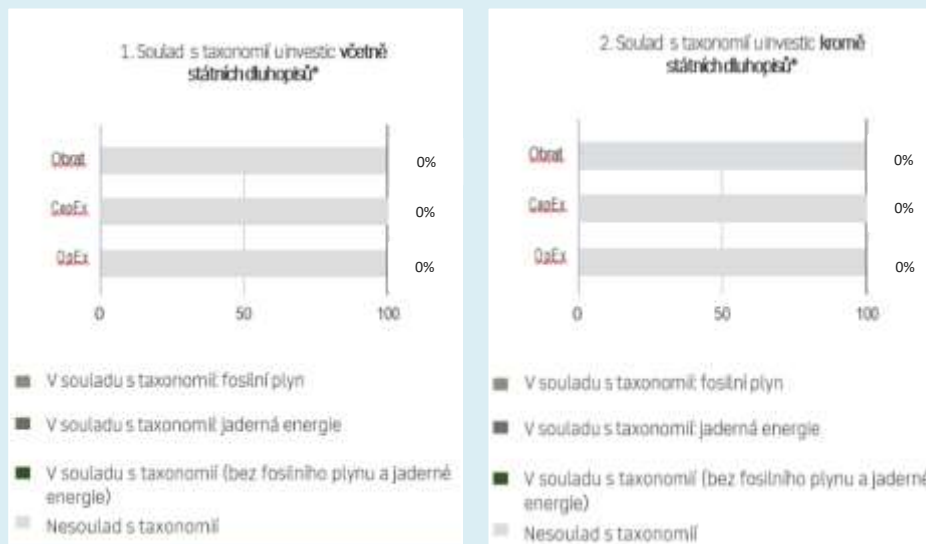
1. Soulad s taxonomií u investic **včetně státních dluhopisů***

Obrat 0%

CapEx 0%

OpEx 0%

0 50 100

V souladu s taxonomií: fosilní plyn

V souladu s taxonomií: jaderná energie

V souladu s taxonomií (bez fosilního plynu a jaderné energie)

Nesoulad s taxonomií

2. Soulad s taxonomií u investic **kromě státních dluhopisů***

Obrat 0%

CapEx 0%

OpEx 0%

0 50 100

V souladu s taxonomií: fosilní plyn

V souladu s taxonomií: jaderná energie

V souladu s taxonomií (bez fosilního plynu a jaderné energie)

Nesoulad s taxonomií